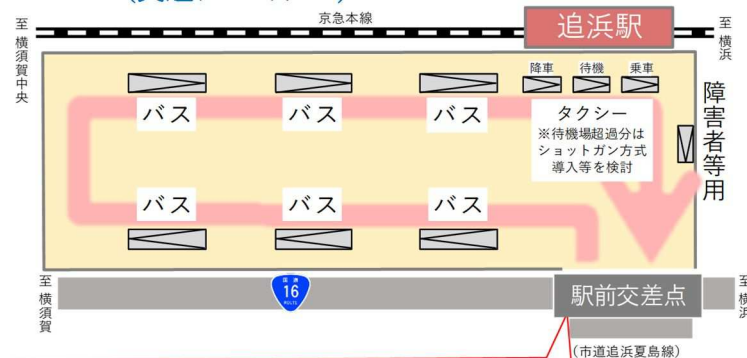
至横須賀中央

京急本線

追浜駅

至横浜

降車 待機 乗車

バス バス バス

タクシー
※待機場超過分はショットガン方式導入等を検討

障害者等用

バス バス バス

至横須賀

国道 16 ROUTE

駅前交差点

至

(市道追浜夏島線)